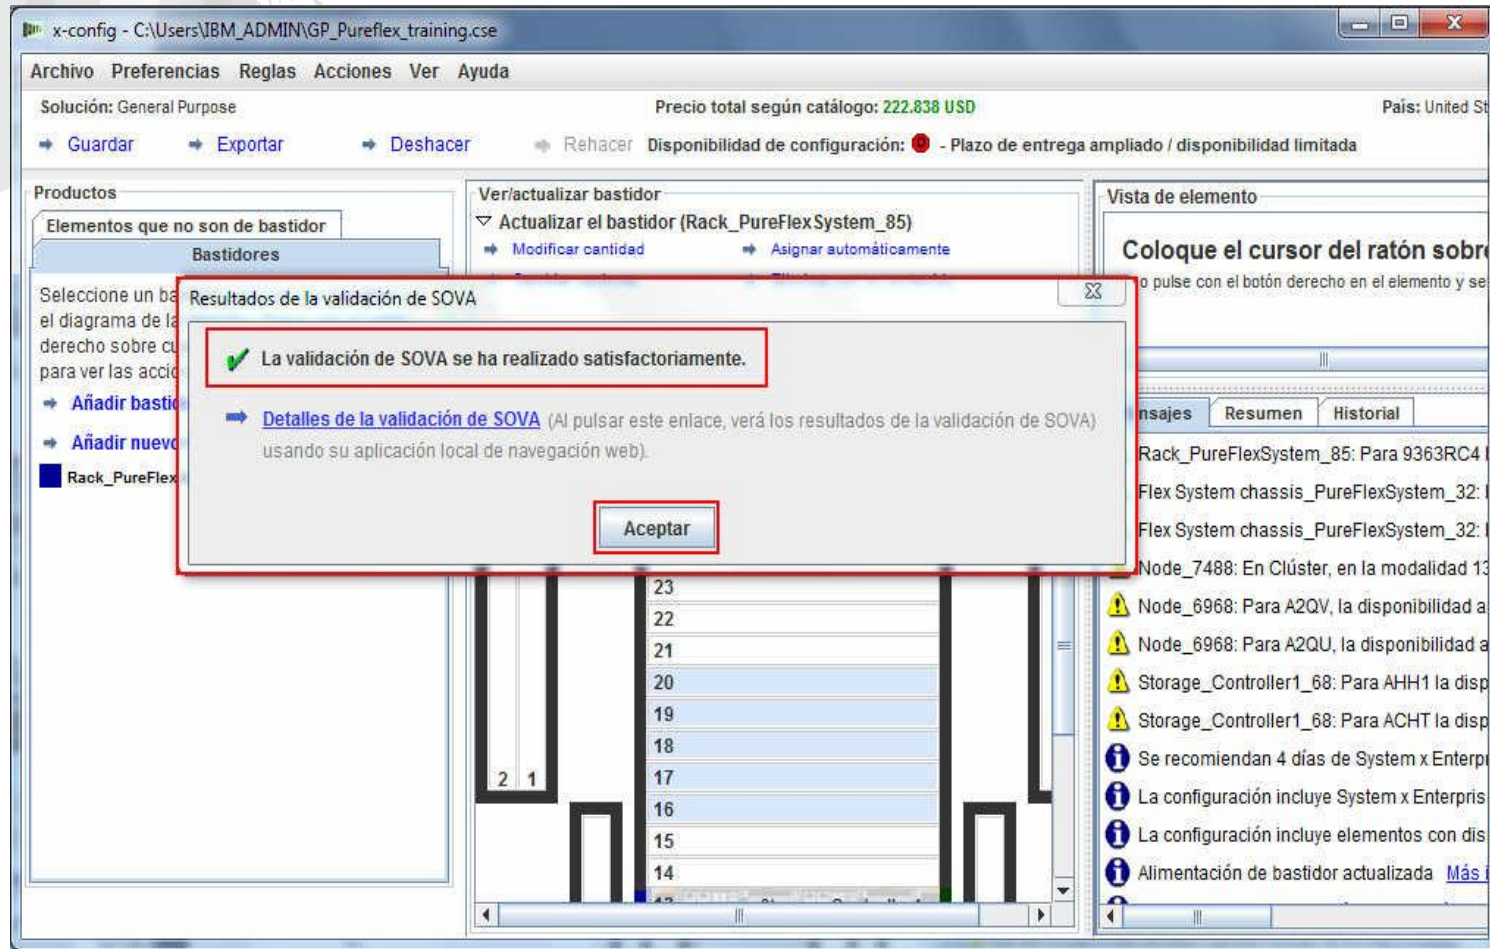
x-config - C:\Users\IBM_ADMIN\GP_Pureflex_training.cse

Archivo Preferencias Reglas Acciones Ver Ayuda

Solución: General Purpose

Precio total según catálogo: 222.838 USD

País: United St

Guardar Exportar Deshacer Rehacer Disponibilidad de configuración: - Plazo de entrega ampliado / disponibilidad limitada

Productos

Elementos que no son de bastidor

Bastidores

Seleccione un ba
el diagrama de la
derecho sobre cu
para ver las accio

Añadir bastid

Añadir nuevo

Rack_PureFlex

Ver/actualizar bastidor

Actualizar el bastidor (Rack_PureFlexSystem_85)

Modificar cantidad

Asignar automáticamente

Vista de elemento

Coloque el cursor del ratón sobre

o pulse con el botón derecho en el elemento y se

Resultados de la validación de SOVA

La validación de SOVA se ha realizado satisfactoriamente.

Detalles de la validación de SOVA (Al pulsar este enlace, verá los resultados de la validación de SOVA) usando su aplicación local de navegación web).

Aceptar

23
22
21
20
19
18
17
16
15
14

2 1

nsajes Resumen Historial

Rack_PureFlexSystem_85: Para 9363RC4
Flex System chassis_PureFlexSystem_32:
Flex System chassis_PureFlexSystem_32:
Node_7488: En Clúster, en la modalidad 13
Node_6968: Para A2QV, la disponibilidad a
Node_6968: Para A2QU, la disponibilidad a
Storage_Controller1_68: Para AHH1 la disp
Storage_Controller1_68: Para ACHT la disp
Se recomiendan 4 días de System x Enterp
La configuración incluye System x Enterpris
La configuración incluye elementos con dis
Alimentación de bastidor actualizada Más